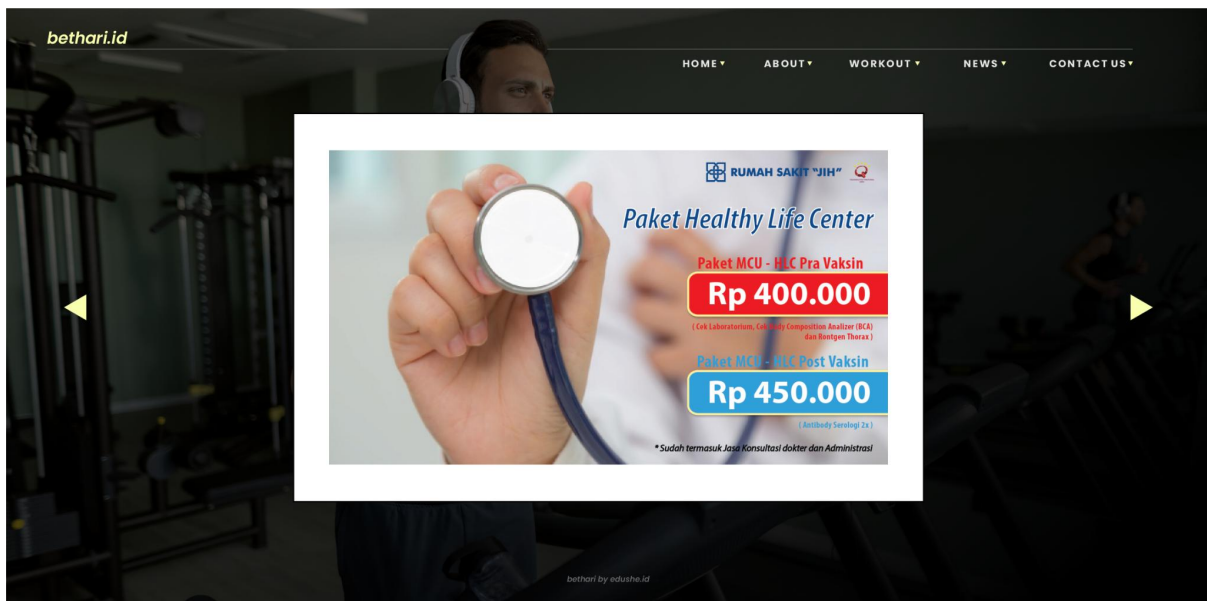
bethari.id

HOME ▾ ABOUT ▾ WORKOUT ▾ NEWS ▾ CONTACT US ▾

RUMAH SAKIT "JIH"

Paket Healthy Life Center

Paket MCU - HLC Pra Vaksin

Rp 400.000

( Cek Laboratorium, Cek Body Composition Analizer (BCA) dan Rontgen Thorax )

Paket MCU - HLC Post Vaksin

Rp 450.000

( Antibody Serologi 2x )

* Sudah termasuk Jasa Konsultasi dokter dan Administrasi

bethari by edushe.id